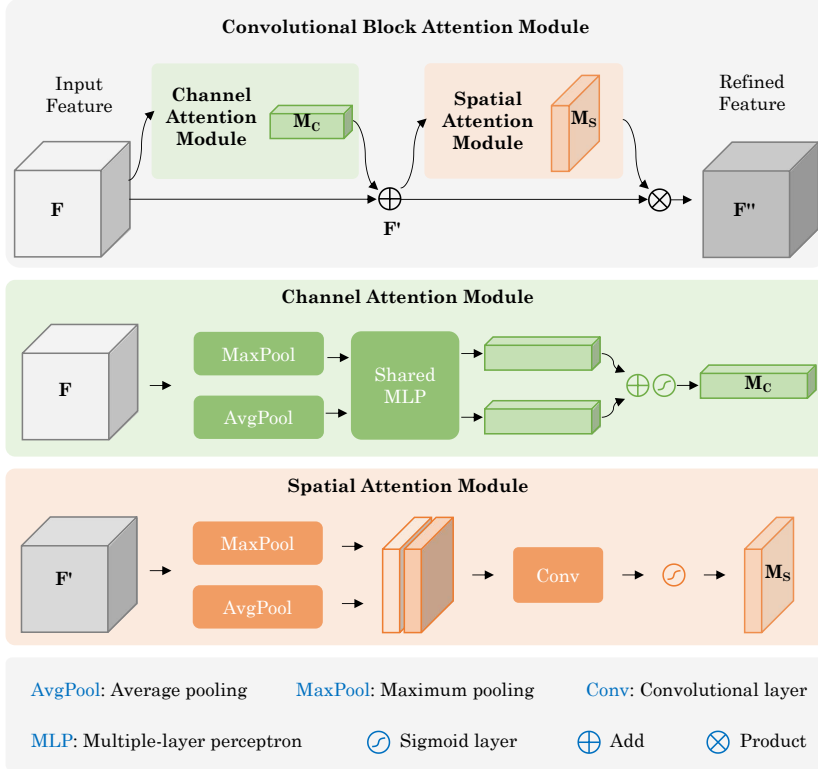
Convolutional Block Attention Module

Input Feature

Channel Attention Module

$\mathbf{M_C}$

Spatial Attention Module

$\mathbf{M_S}$

Refined Feature

F

F'

F''

Channel Attention Module

F

MaxPool

AvgPool

Shared MLP

$\mathbf{M_C}$

Spatial Attention Module

F'

MaxPool

AvgPool

Conv

$\mathbf{M_S}$

AvgPool: Average pooling

MaxPool: Maximum pooling

Conv: Convolutional layer

MLP: Multiple-layer perceptron

Sigmoid layer

Add

Product